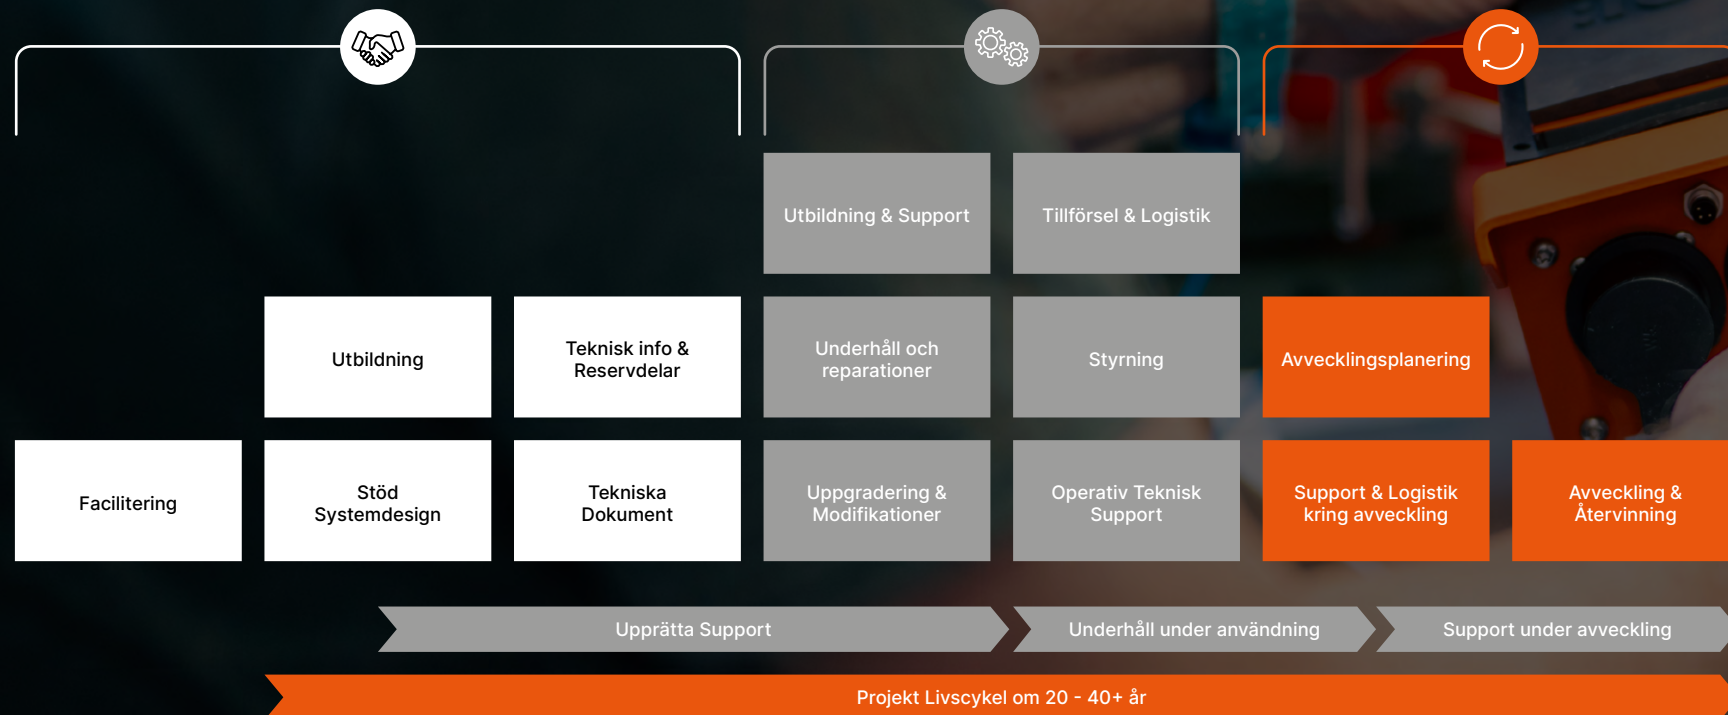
Utbildning & Support

Tillförsel & Logistik

Utbildning

Teknisk info & Reservdelar

Underhåll och reparationer

Styrning

Avvecklingsplanering

Facilitering

Stöd Systemdesign

Tekniska Dokument

Uppgradering & Modifikationer

Operativ Teknisk Support

Support & Logistik kring avveckling

Avveckling & Återvinning

Upprätta Support

Underhåll under användning

Support under avveckling

Projekt Livscykel om 20 - 40+ år